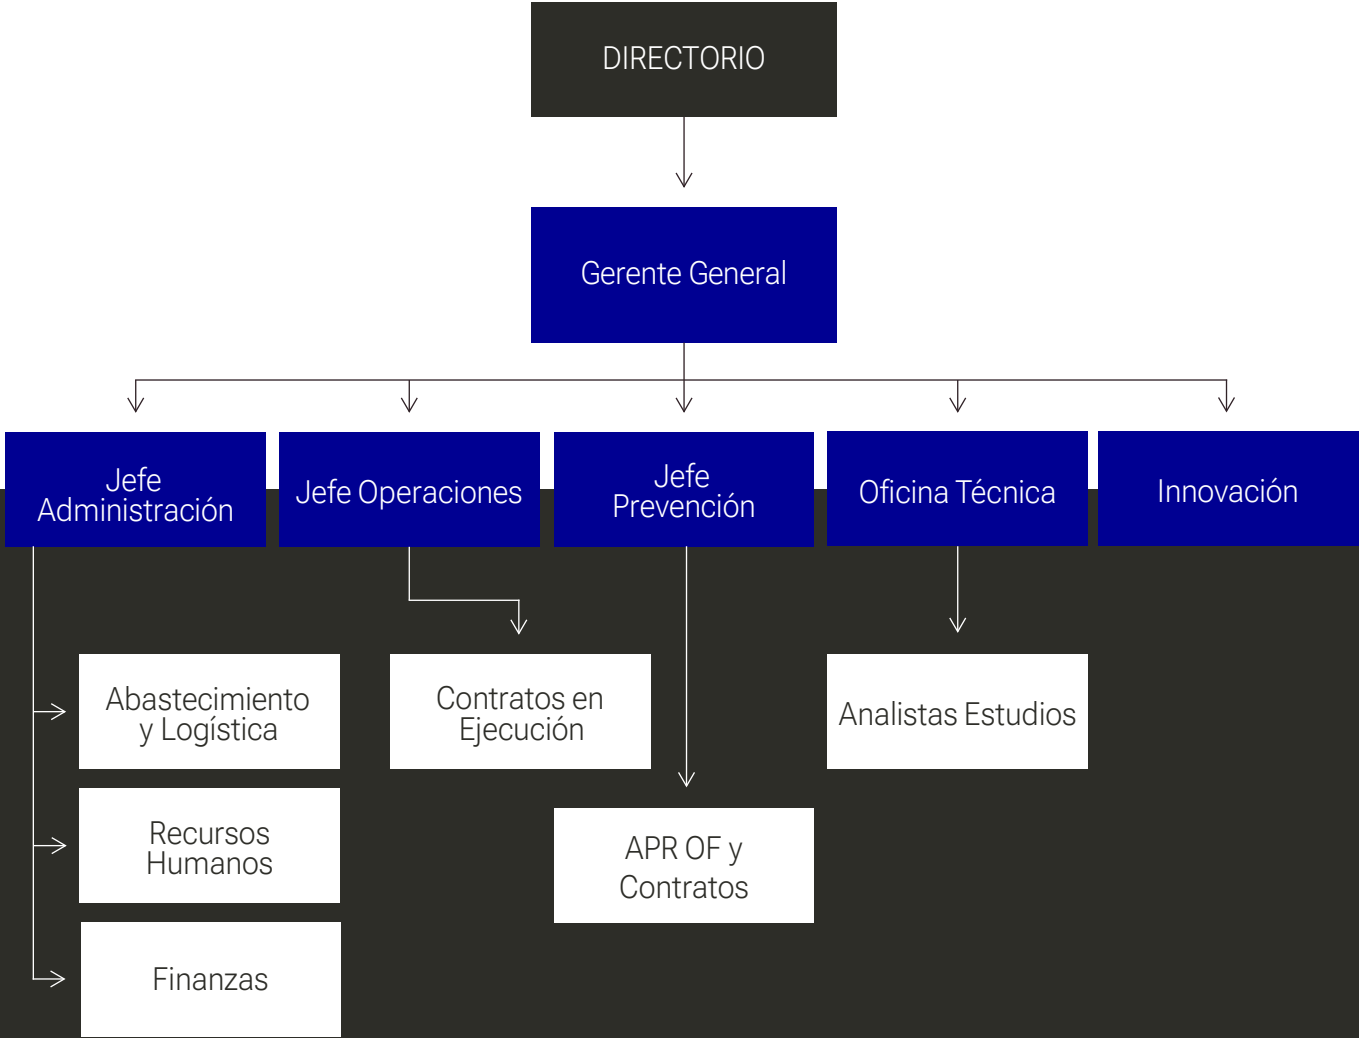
DIRECTORIO

Gerente General

Jefe Administración

Jefe Operaciones

Jefe Prevención

Oficina Técnica

Innovación

Abastecimiento y Logística

Recursos Humanos

Finanzas

Contratos en Ejecución

APR OF y Contratos

Analistas Estudios